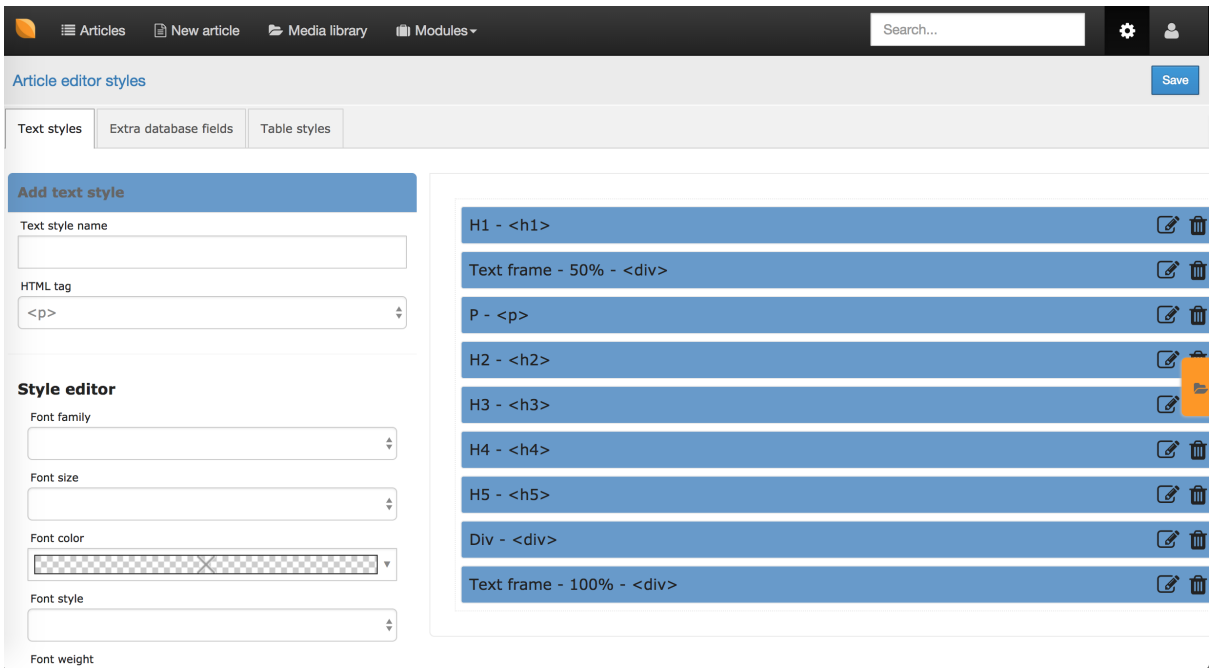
Articles New article Media library Modules

Search...

Article editor styles

Save

Text styles Extra database fields Table styles

Add text style

Text style name

HTML tag

<p>

Style editor

Font family

Font size

Font color

Font style

Font weight

H1 - <h1>

Text frame - 50% - <div>

P - <p>

H2 - <h2>

H3 - <h3>

H4 - <h4>

H5 - <h5>

Div - <div>

Text frame - 100% - <div>